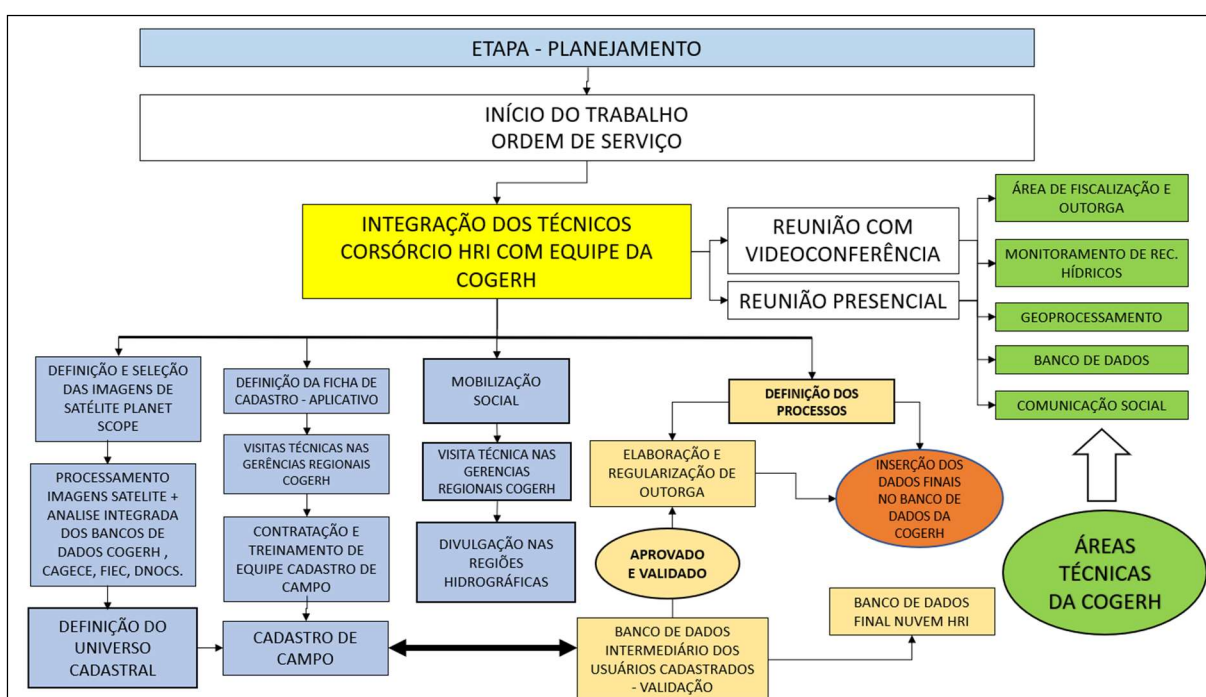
ETAPA - PLANEJAMENTO

INÍCIO DO TRABALHO
ORDEM DE SERVIÇO

INTEGRAÇÃO DOS TÉCNICOS CORSÓRCIO HRI COM EQUIPE DA COGERH

REUNIÃO COM VIDEOCONFERÊNCIA

REUNIÃO PRESENCIAL

ÁREA DE FISCALIZAÇÃO E OUTORGA

MONITORAMENTO DE REC. HÍDRICOS

GEOPROCESSAMENTO

BANCO DE DADOS

COMUNICAÇÃO SOCIAL

ÁREAS TÉCNICAS DA COGERH

DEFINIÇÃO E SELEÇÃO DAS IMAGENS DE SATÉLITE PLANET SCOPE

PROCESSAMENTO IMAGENS SATELITE + ANALISE INTEGRADA DOS BANCOS DE DADOS COGERH , CAGECE, FIEC, DNOCS.

DEFINIÇÃO DO UNIVERSO CADASTRAL

DEFINIÇÃO DA FICHA DE CADASTRO - APLICATIVO

VISITAS TÉCNICAS NAS GERÊNCIAS REGIONAIS COGERH

CONTRATAÇÃO E TREINAMENTO DE EQUIPE CADASTRO DE CAMPO

CADASTRO DE CAMPO

MOBILIZAÇÃO SOCIAL

VISITA TÉCNICA NAS GERENCIAS REGIONAIS COGERH

DIVULGAÇÃO NAS REGIÕES HIDROGRÁFICAS

DEFINIÇÃO DOS PROCESSOS

ELABORAÇÃO E REGULARIZAÇÃO DE OUTORGA

INSERÇÃO DOS DADOS FINAIS NO BANCO DE DADOS DA COGERH

APROVADO E VALIDADO

BANCO DE DADOS FINAL NUVEM HRI

BANCO DE DADOS INTERMEDIÁRIO DOS USUÁRIOS CADASTRADOS - VALIDAÇÃO